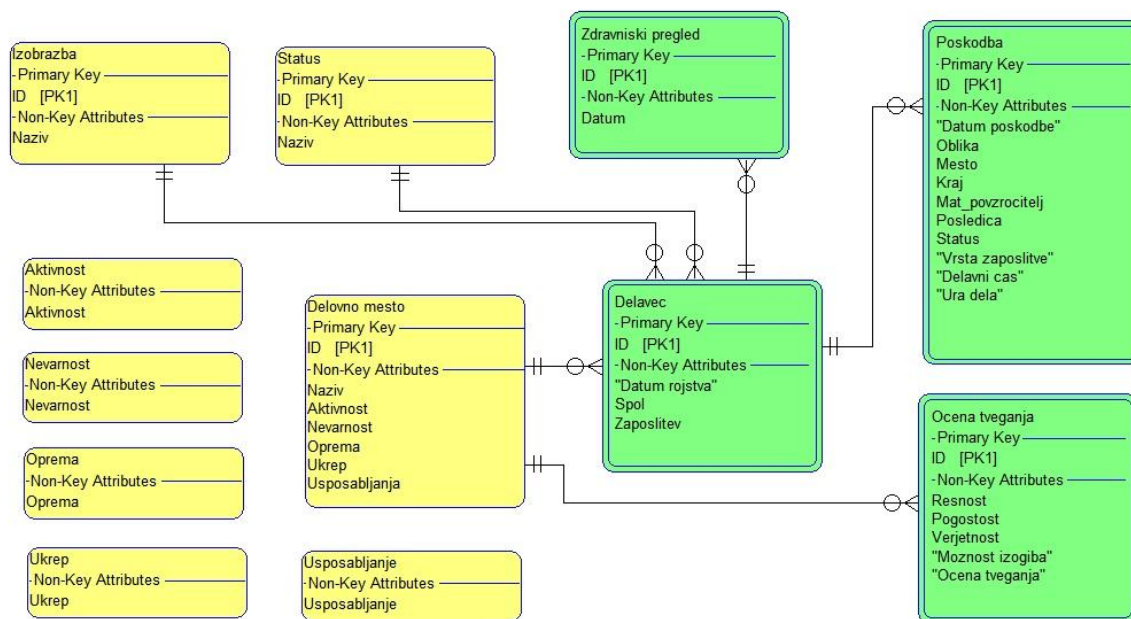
Izobrazba
-Primary Key
ID [PK1]
-Non-Key Attributes
Naziv

Status
-Primary Key
ID [PK1]
-Non-Key Attributes
Naziv

Zdravniski pregled
-Primary Key
ID [PK1]
-Non-Key Attributes
Datum

Poskodba
-Primary Key
ID [PK1]
-Non-Key Attributes
"Datum poskodbe"
Oblika
Mesto
Kraj
Mat_povzrocitelj
Posledica
Status
"Vrsta zaposlitve"
"Delavni cas"
"Ura dela"

Aktivnost
-Non-Key Attributes
Aktivnost

Nevarnost
-Non-Key Attributes
Nevarnost

Oprema
-Non-Key Attributes
Oprema

Ukrep
-Non-Key Attributes
Ukrep

Delovno mesto
-Primary Key
ID [PK1]
-Non-Key Attributes
Naziv
Aktivnost
Nevarnost
Oprema
Ukrep
Usposabljanja

Delavec
-Primary Key
ID [PK1]
-Non-Key Attributes
"Datum rojstva"
Spol
Zaposlitev

Ocena tveganja
-Primary Key
ID [PK1]
-Non-Key Attributes
Resnost
Pogostost
Verjetnost
"Moznost izogiba"
"Ocena tveganja"

Usposabljanje
-Non-Key Attributes
Usposabljanje